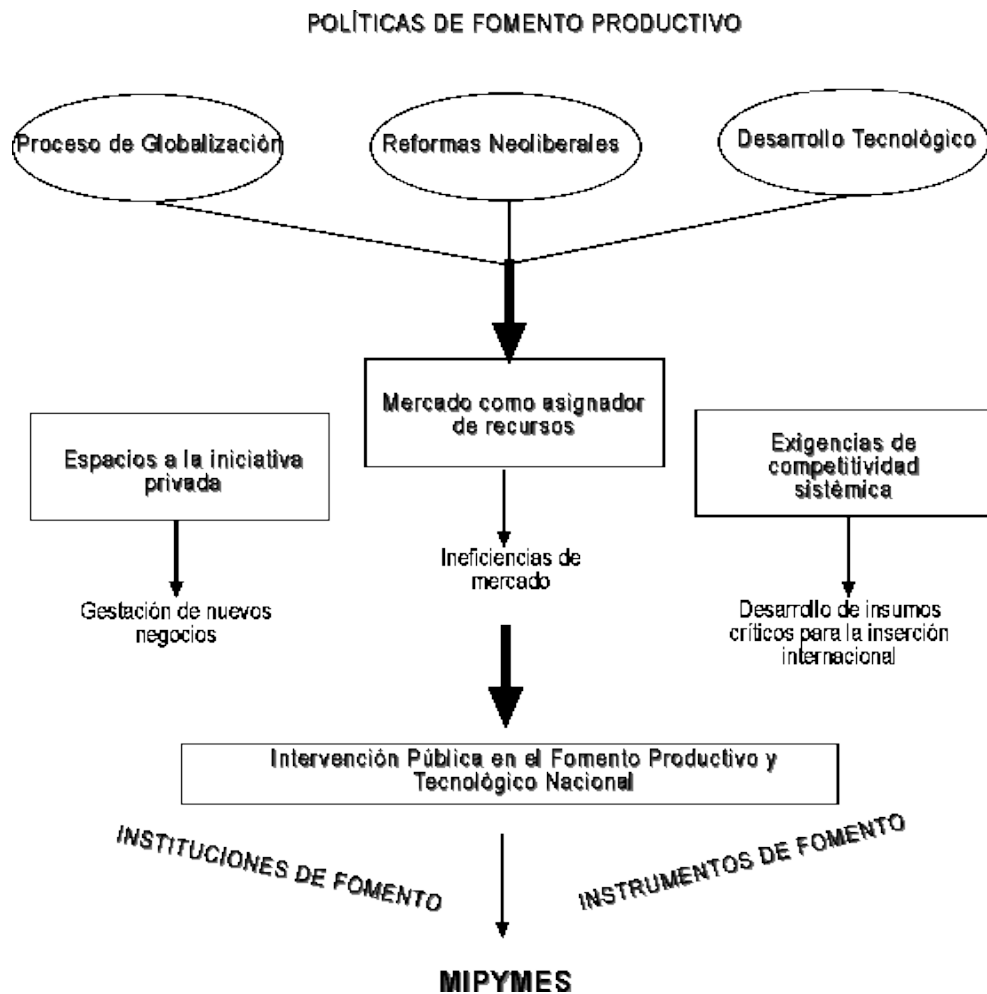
POLÍTICAS DE FOMENTO PRODUCTIVO

Proceso de Globalización

Reformas Neoliberales

Desarrollo Tecnológico

Mercado como asignador de recursos

Espacios a la iniciativa privada

Exigencias de competitividad sistémica

Gestación de nuevos negocios

Ineficiencias de mercado

Desarrollo de insumos críticos para la inserción internacional

Intervención Pública en el Fomento Productivo y Tecnológico Nacional

INSTITUCIONES DE FOMENTO

INSTRUMENTOS DE FOMENTO

MIPYMES